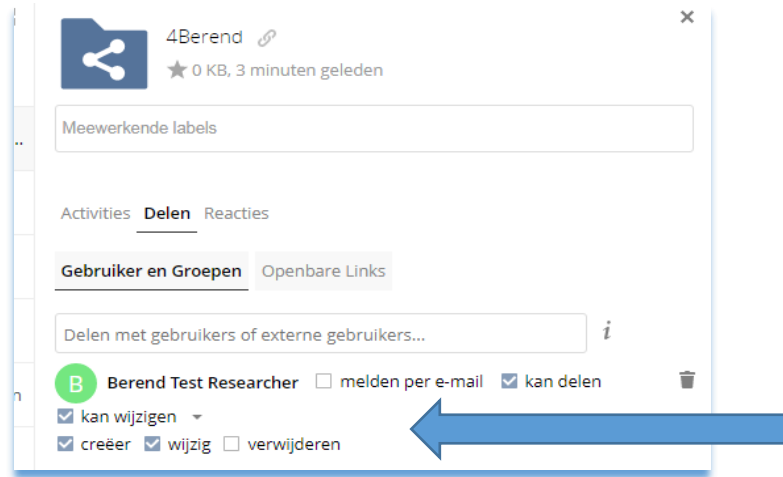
4Berend

0 KB, 3 minuten geleden

Meewerkende labels

Activities Delen Reacties

Gebruiker en Groepen Openbare Links

Delen met gebruikers of externe gebruikers...

i

B Berend Test Researcher ☐ melden per e-mail ☑ kan delen

☑ kan wijzigen

☑ creëer ☑ wijzig ☐ verwijderen